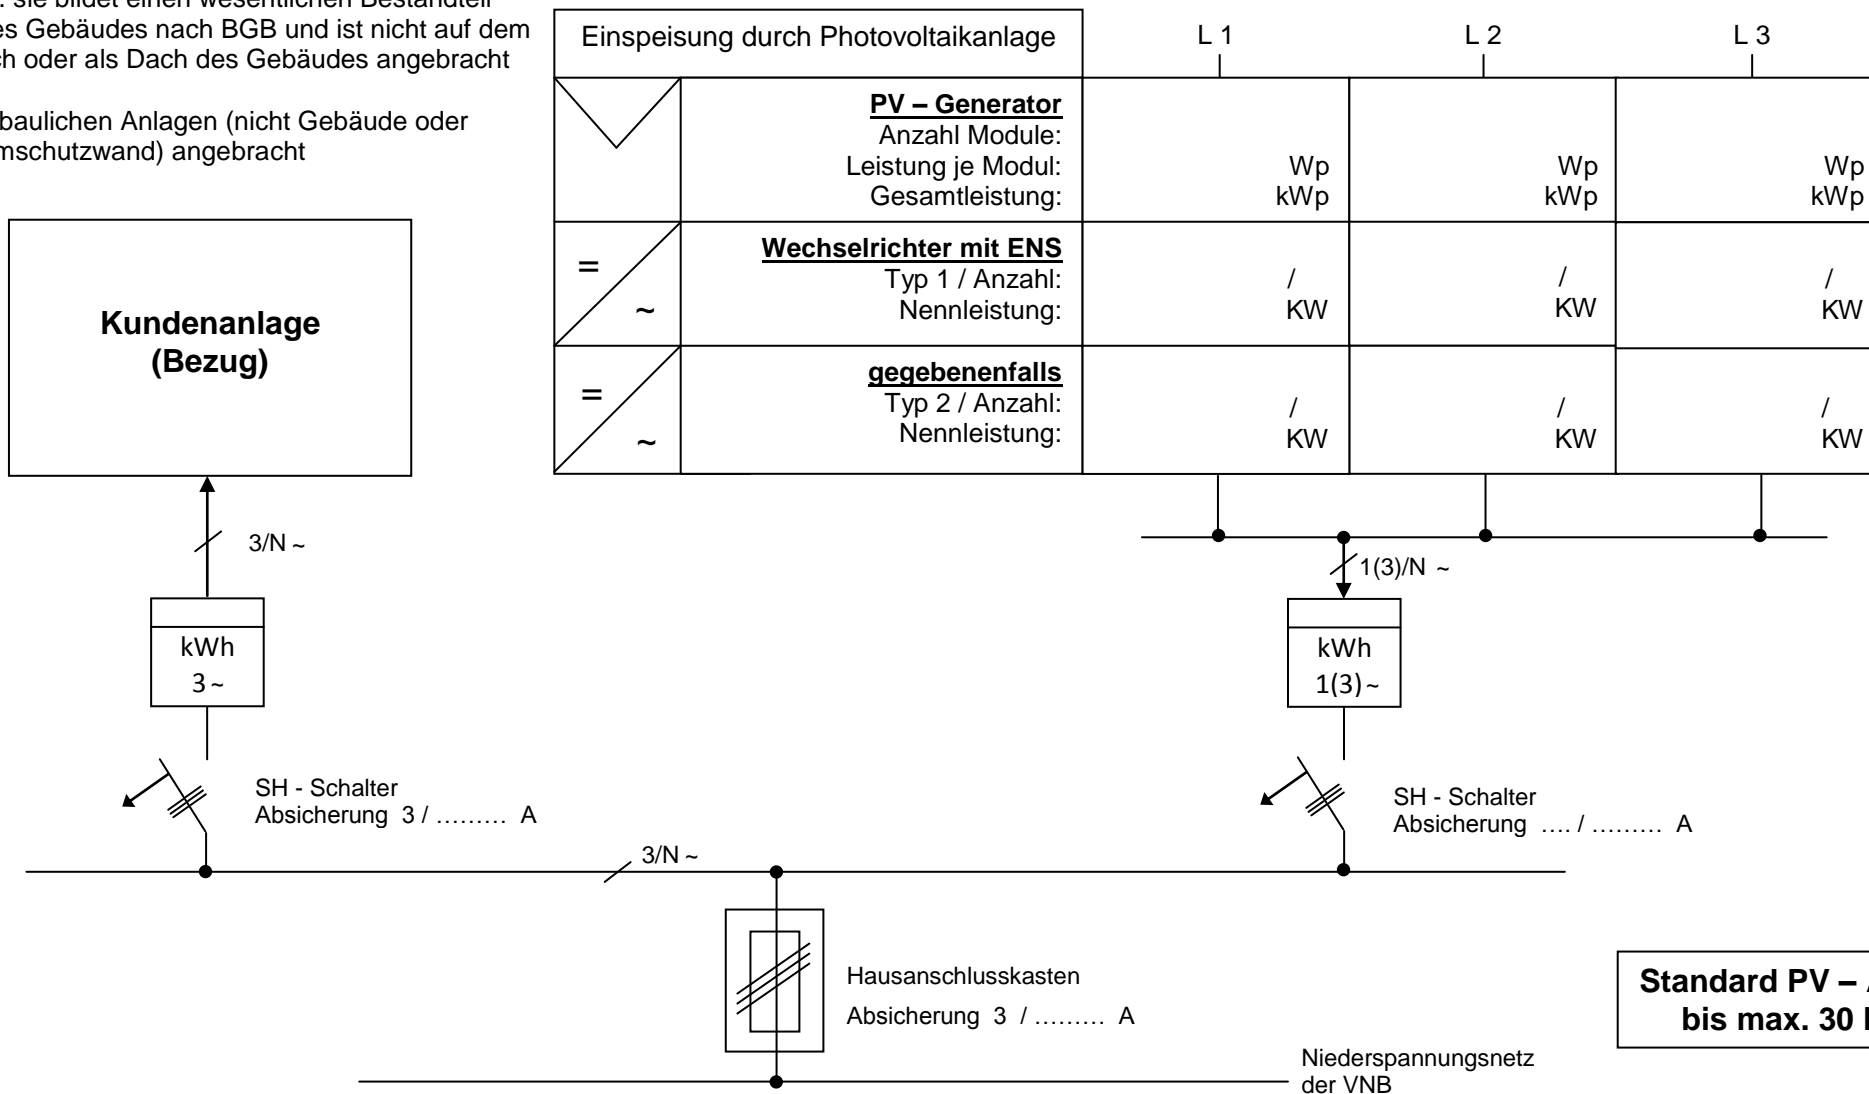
: sie bildet einen wesentlichen Bestandteil es Gebäudes nach BGB und ist nicht auf dem ch oder als Dach des Gebäudes angebracht

baulichen Anlagen (nicht Gebäude oder mschutzwand) angebracht

| Einspeisung durch Photovoltaikanlage | | L 1 | L 2 | L 3 |
|---|---|---|---|---|
| | **PV – Generator** Anzahl Module: Leistung je Modul: Gesamtleistung: | Wp kWp | Wp kWp | Wp kWp |
| = ~ | **Wechselrichter mit ENS** Typ 1 / Anzahl: Nennleistung: | / KW | / KW | / KW |
| = ~ | **gegebenenfalls** Typ 2 / Anzahl: Nennleistung: | / KW | / KW | / KW |

**Kundenanlage (Bezug)**

3/N ~

kWh
3 ~

SH - Schalter
Absicherung 3 / ……… A

1(3)/N ~

kWh
1(3) ~

SH - Schalter
Absicherung …. / ……… A

3/N ~

Hausanschlusskasten
Absicherung 3 / ……… A

Niederspannungsnetz der VNB

**Standard PV – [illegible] bis max. 30 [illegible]**